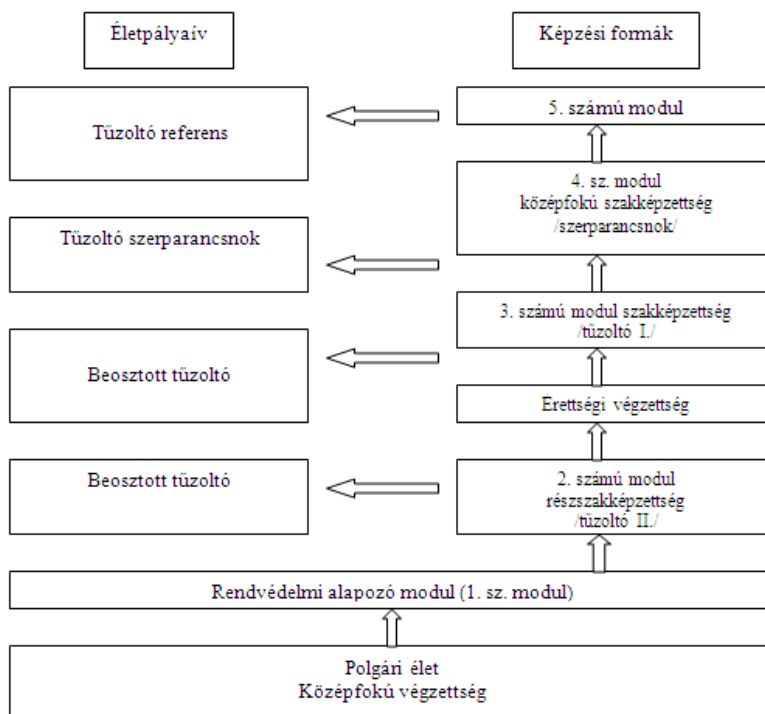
Életpályaív

Képzési formák

5. számú modul

Tűzoltó referens

4. sz. modul
középfokú szakképzettség
/szerparancsnok/

Tűzoltó szerparancsnok

3. számú modul szakképzettség
/tűzoltó I./

Beosztott tűzoltó

Erettségi végzettség

Beosztott tűzoltó

2. számú modul
részszakképzettség
/tűzoltó II./

Rendvédelmi alapozó modul (1. sz. modul)

Polgári élet
Középfokú végzettség